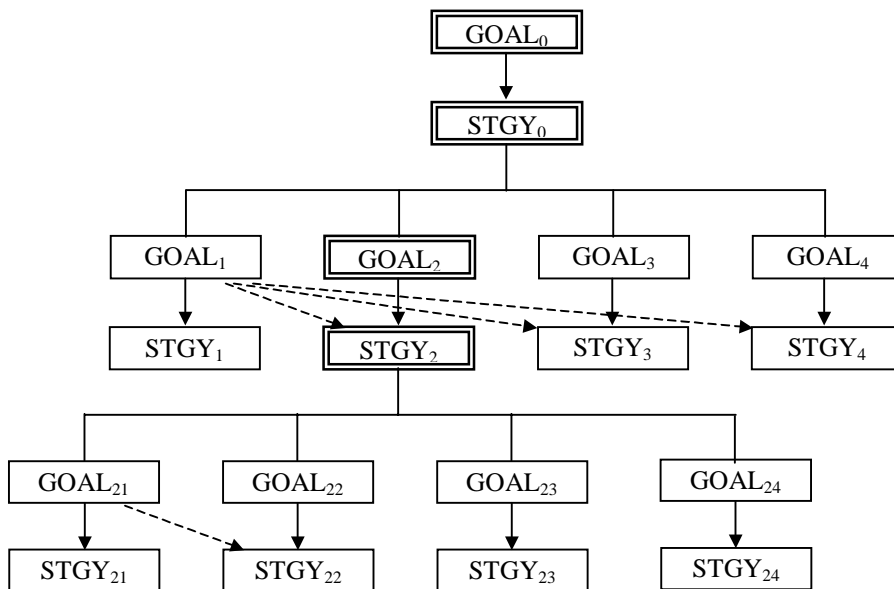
$GOAL_0$

$STGY_0$

$GOAL_1$

$GOAL_2$

$GOAL_3$

$GOAL_4$

$STGY_1$

$STGY_2$

$STGY_3$

$STGY_4$

$GOAL_{21}$

$GOAL_{22}$

$GOAL_{23}$

$GOAL_{24}$

$STGY_{21}$

$STGY_{22}$

$STGY_{23}$

$STGY_{24}$